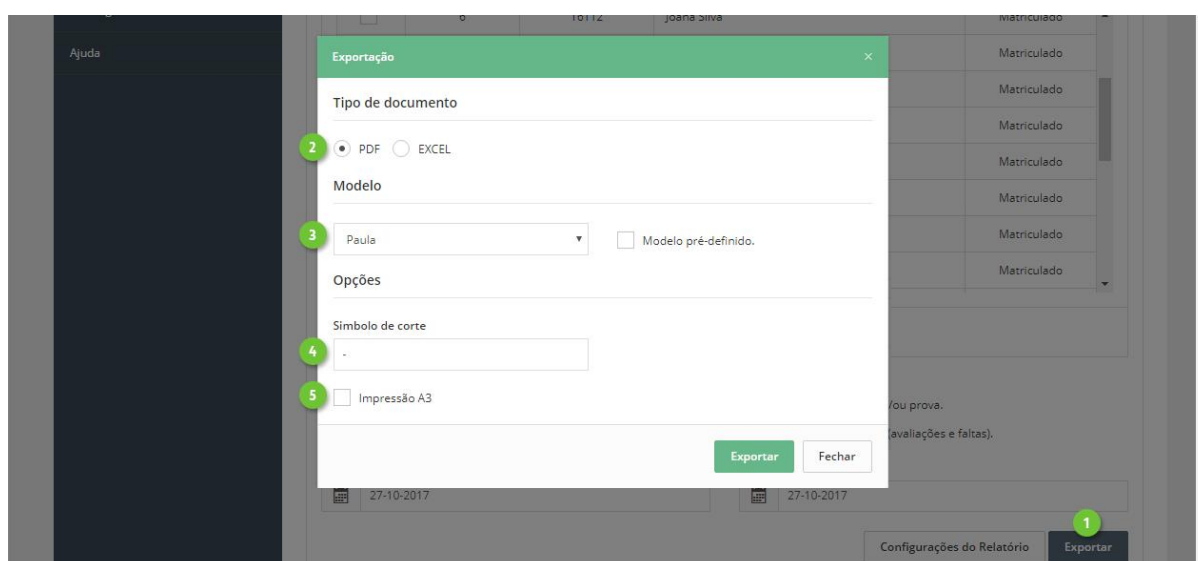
Ajuda

6 | 16112 | Joana Silva | Matriculado

Matriculado
Matriculado
Matriculado
Matriculado
Matriculado
Matriculado
Matriculado

Exportação ×

Tipo de documento

2 PDF EXCEL

Modelo

3 Paula ▾ Modelo pré-definido.

Opções

Simbolo de corte

4 -

5 Impressão A3

Exportar Fechar

/ou prova.

(avaliações e faltas).

27-10-2017
27-10-2017

1

Configurações do Relatório Exportar